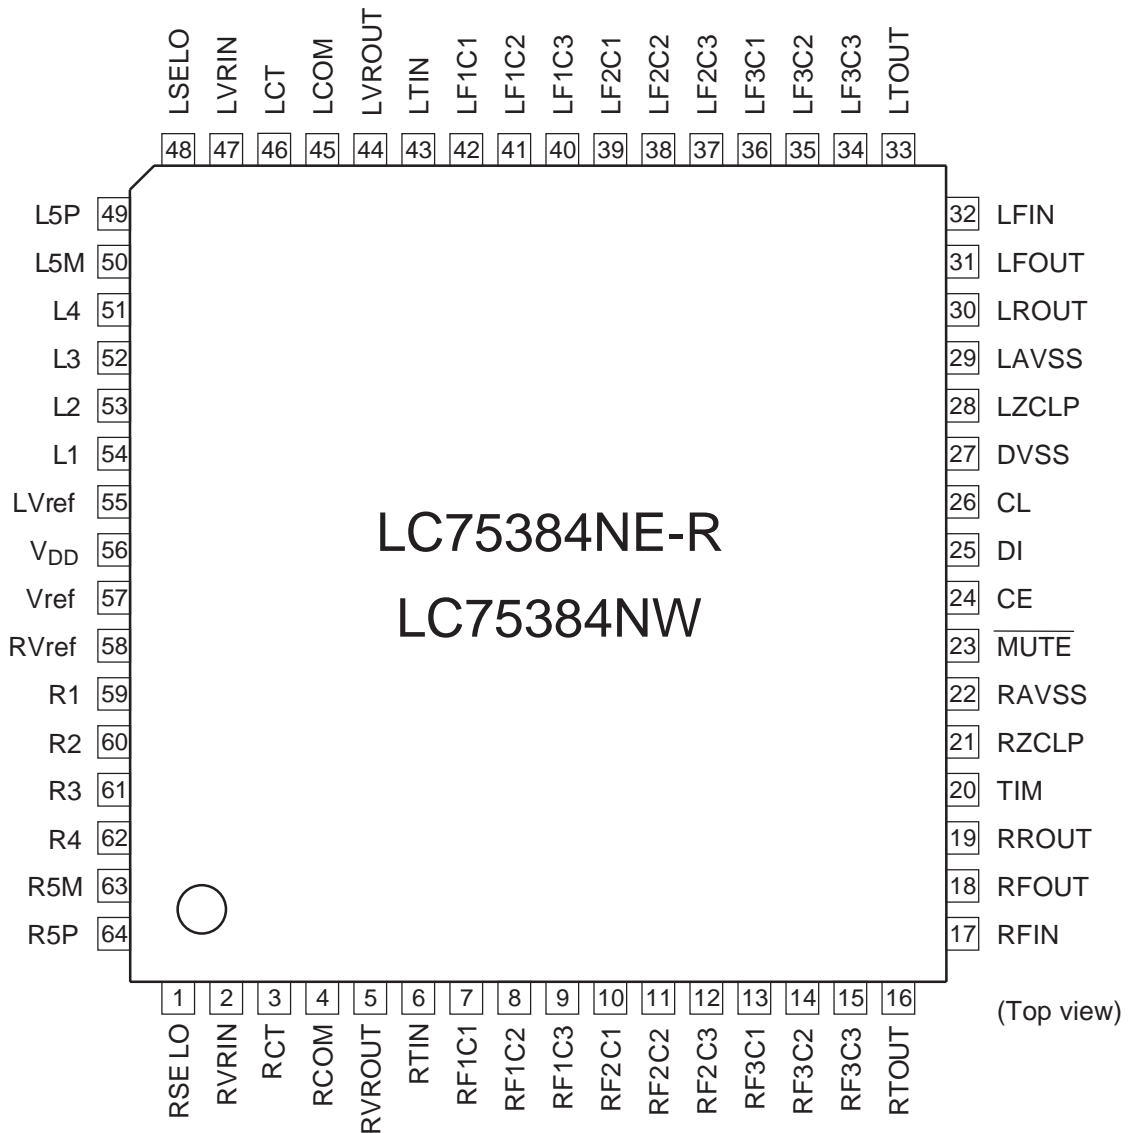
LSELO 48
LVRIN 47
LCT 46
LCOM 45
LVROUT 44
LTIN 43
LF1C1 42
LF1C2 41
LF1C3 40
LF2C1 39
LF2C2 38
LF2C3 37
LF3C1 36
LF3C2 35
LF3C3 34
LTOUT 33

L5P 49
L5M 50
L4 51
L3 52
L2 53
L1 54
LVref 55
$V_{DD}$ 56
Vref 57
RVref 58
R1 59
R2 60
R3 61
R4 62
R5M 63
R5P 64

LC75384NE-R
LC75384NW

32 LFIN
31 LFOUT
30 LROUT
29 LAVSS
28 LZCLP
27 DVSS
26 CL
25 DI
24 CE
23 $\overline{\text{MUTE}}$
22 RAVSS
21 RZCLP
20 TIM
19 RROUT
18 RFOUT
17 RFIN

1 RSE LO
2 RVRIN
3 RCT
4 RCOM
5 RVROUT
6 RTIN
7 RF1C1
8 RF1C2
9 RF1C3
10 RF2C1
11 RF2C2
12 RF2C3
13 RF3C1
14 RF3C2
15 RF3C3
16 RTOUT

(Top view)